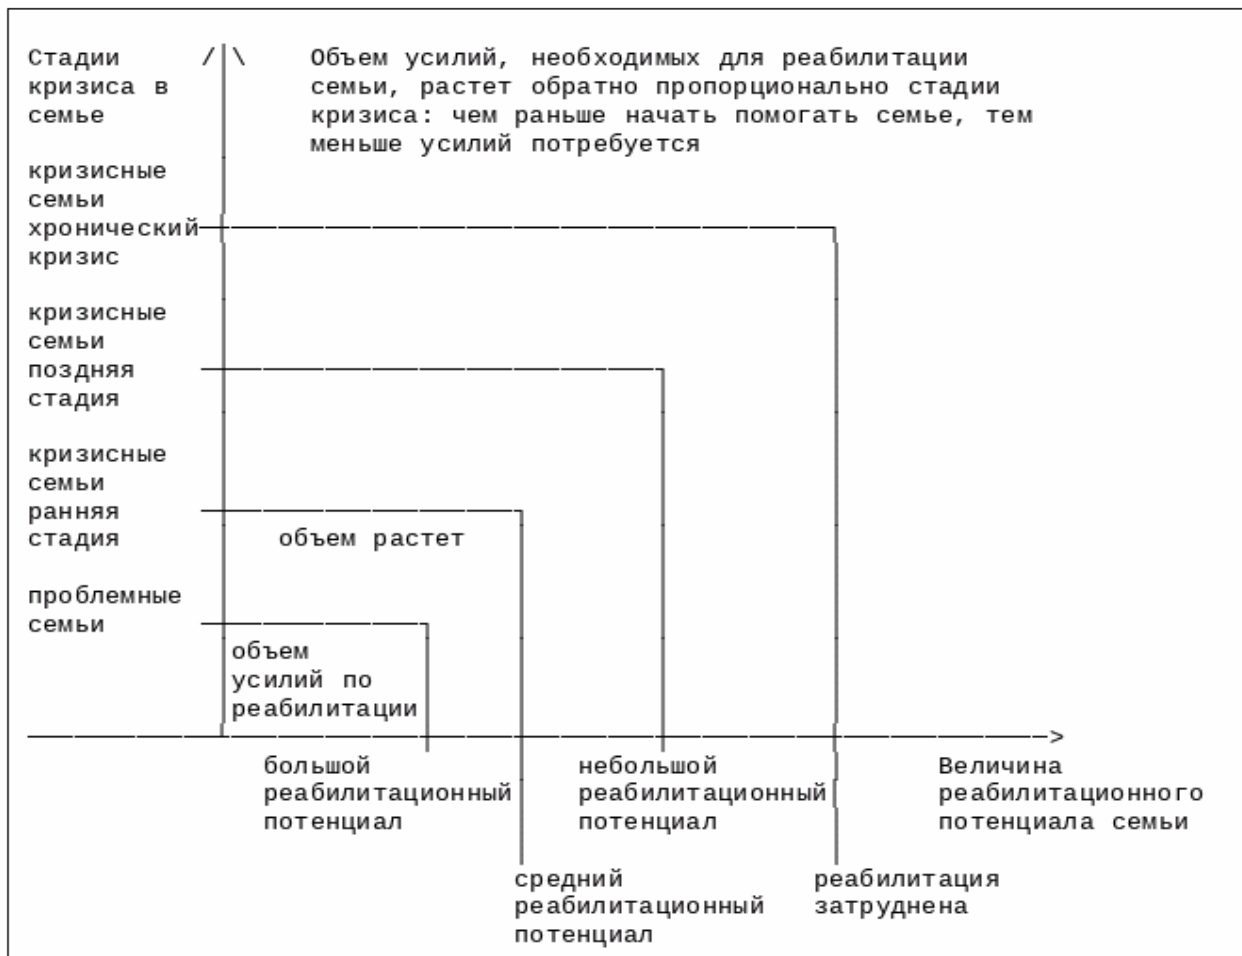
Стадии кризиса в семье

/|\

Объем усилий, необходимых для реабилитации семьи, растет обратно пропорционально стадии кризиса: чем раньше начать помогать семье, тем меньше усилий потребуется

кризисные семьи хронический кризис

кризисные семьи поздняя стадия

кризисные семьи ранняя стадия

объем растет

проблемные семьи

объем усилий по реабилитации

>

большой реабилитационный потенциал

небольшой реабилитационный потенциал

Величина реабилитационного потенциала семьи

средний реабилитационный потенциал

реабилитация затруднена